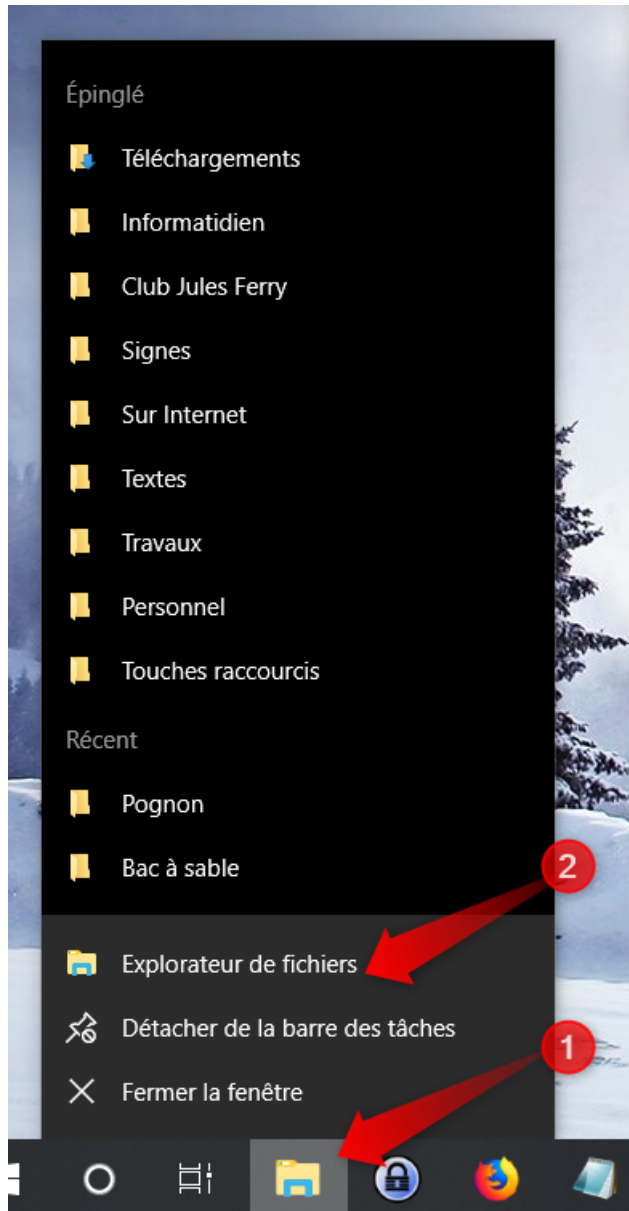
Épinglé

Téléchargements

Informatidien

Club Jules Ferry

Signes

Sur Internet

Textes

Travaux

Personnel

Touches raccourcis

Récent

Pognon

Bac à sable

2

Explorateur de fichiers

Détacher de la barre des tâches

1

Fermer la fenêtre